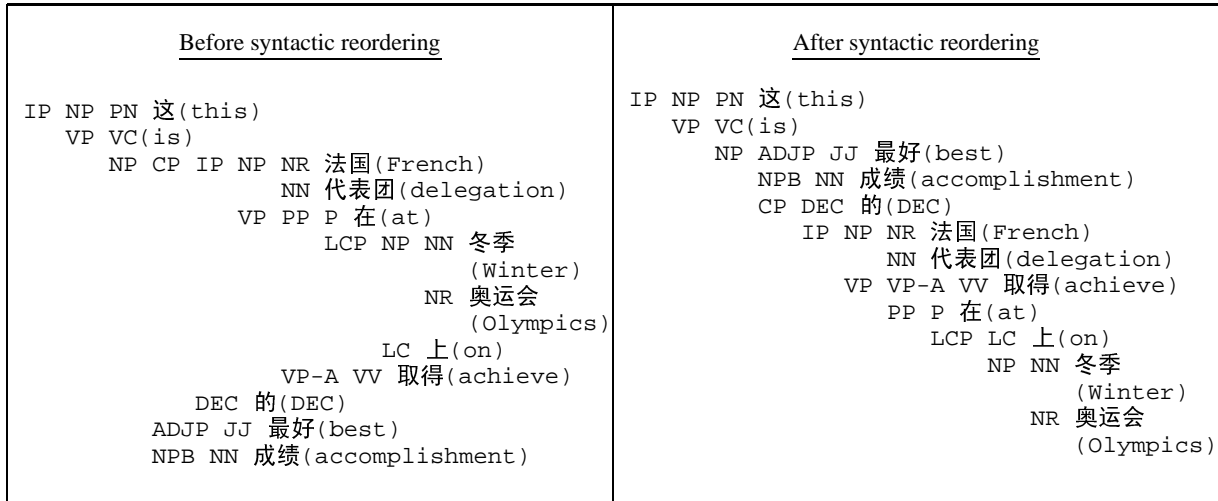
| Before syntactic reordering | After syntactic reordering |
|---|---|
| IP NP PN 这(this)<br>VP VC(is)<br>NP CP IP NP NR 法国(French)<br>NN 代表团(delegation)<br>VP PP P 在(at)<br>LCP NP NN 冬季 (Winter)<br>NR 奥运会 (Olympics)<br>LC 上(on)<br>VP-A VV 取得(achieve)<br>DEC 的(DEC)<br>ADJP JJ 最好(best)<br>NPB NN 成绩(accomplishment) | IP NP PN 这(this)<br>VP VC(is)<br>NP ADJP JJ 最好(best)<br>NPB NN 成绩(accomplishment)<br>CP DEC 的(DEC)<br>IP NP NR 法国(French)<br>NN 代表团(delegation)<br>VP VP-A VV 取得(achieve)<br>PP P 在(at)<br>LCP LC 上(on)<br>NP NN 冬季 (Winter)<br>NR 奥运会 (Olympics) |